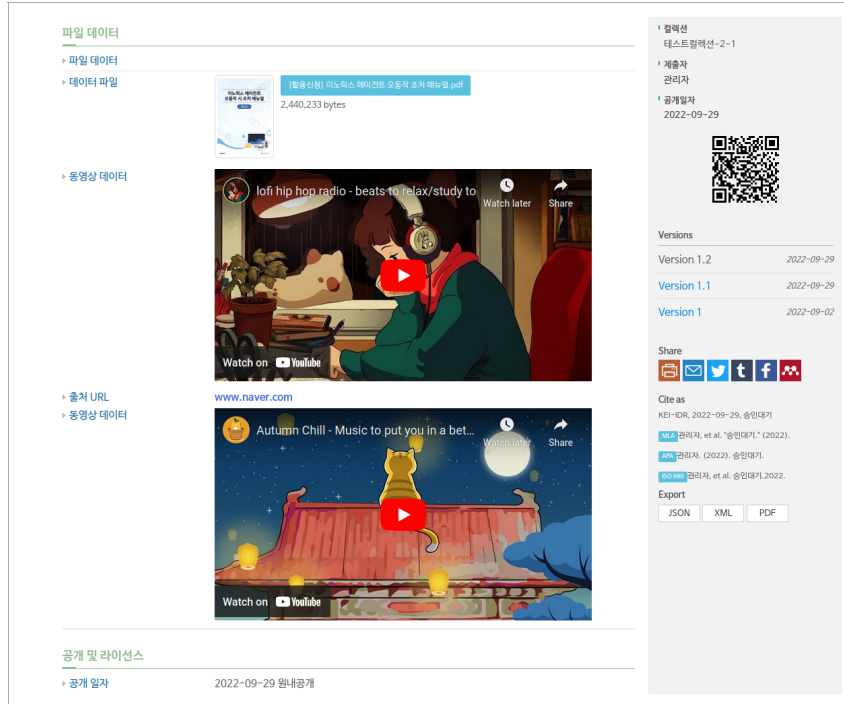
파일 데이터

파일 데이터

데이터 파일

[활용신청] 이노릭스 에이전트 오동작 조치 매뉴얼.pdf

2,440,233 bytes

동영상 데이터

lofi hip hop radio - beats to relax/study to

Watch later

Share

Watch on YouTube

출처 URL

www.naver.com

동영상 데이터

Autumn Chill - Music to put you in a bet...

Watch later

Share

Watch on YouTube

공개 및 라이선스

공개 일자

2022-09-29 원내공개

컬렉션

테스트컬렉션-2-1

제출자

관리자

공개일자

2022-09-29

Versions

Version 1.2 2022-09-29

Version 1.1 2022-09-29

Version 1 2022-09-02

Share

Cite as

KEI-IDR, 2022-09-29, 승인대기

MLA 관리자, et al. "승인대기." (2022).

APA 관리자. (2022). 승인대기.

ISO 690 관리자, et al. 승인대기.2022.

Export

JSON

XML

PDF